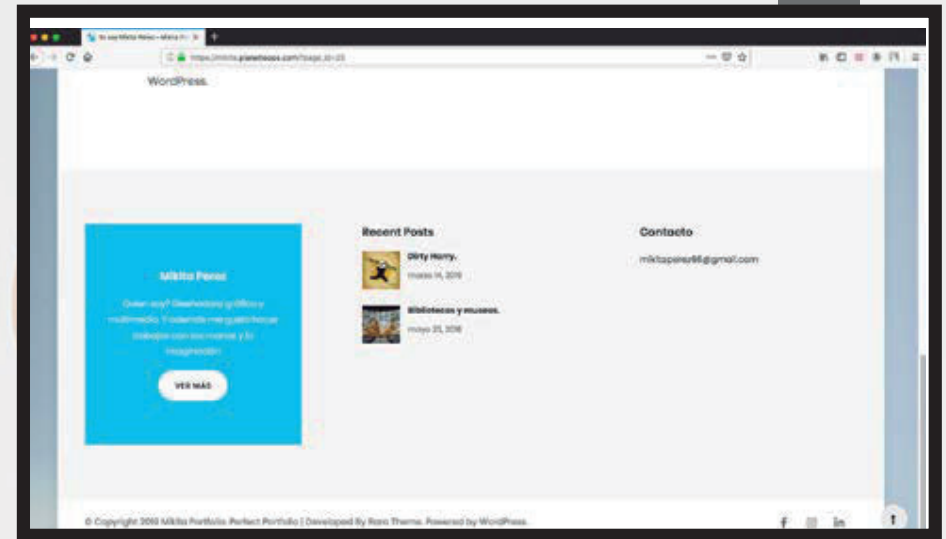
Yo soy Mikita Perez – Mikita Pe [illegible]

https://mikita.planetoeos.com/?page_id=23

WordPress.

Mikita Perez

Quien soy? Diseñadora gráfica y multimedia. Y además me gusta hacer trabajos con mis manos y la imaginación.

VER MÁS

Recent Posts

Dirty Harry.

mayo 14, 2018

Bibliotecas y museos.

mayo 23, 2018

Contacto

mikitaperez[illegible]@gmail.com

© Copyright 2018 Mikita Portfolio. Perfect Portfolio | Developed By Rara Theme. Powered by WordPress.